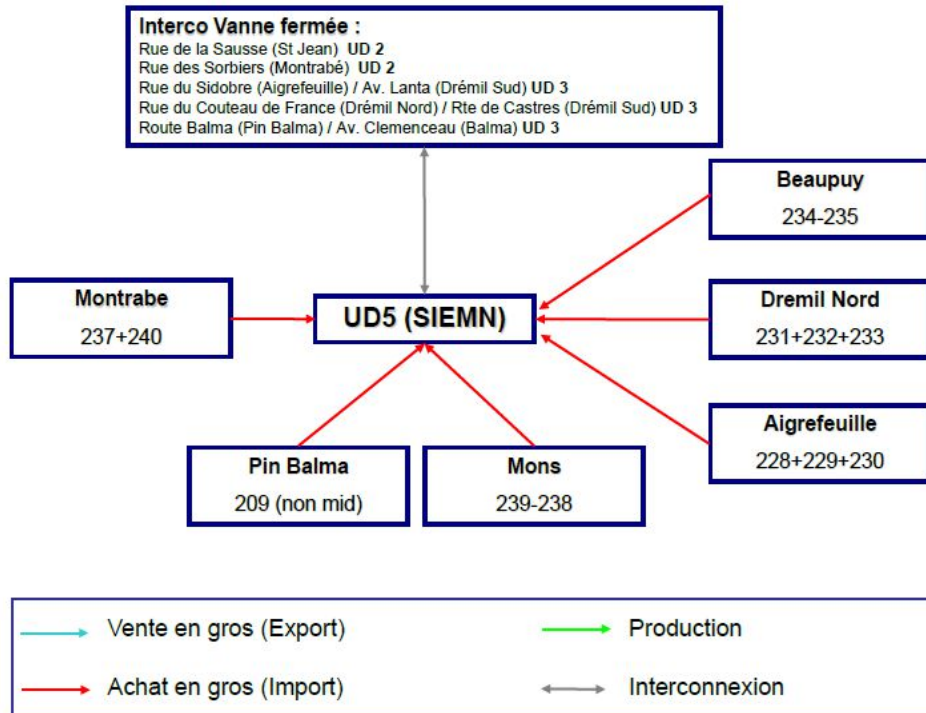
Interco Vanne fermée :
Rue de la Sausse (St Jean) UD 2
Rue des Sorbiers (Montrabé) UD 2
Rue du Sidobre (Aigrefeuille) / Av. Lanta (Drémil Sud) UD 3
Rue du Couteau de France (Drémil Nord) / Rte de Castres (Drémil Sud) UD 3
Route Balma (Pin Balma) / Av. Clemenceau (Balma) UD 3

Beaupuy
234-235

Montrabe
237+240

UD5 (SIEMN)

Dremil Nord
231+232+233

Aigrefeuille
228+229+230

Pin Balma
209 (non mid)

Mons
239-238

Vente en gros (Export)

Production

Achat en gros (Import)

Interconnexion